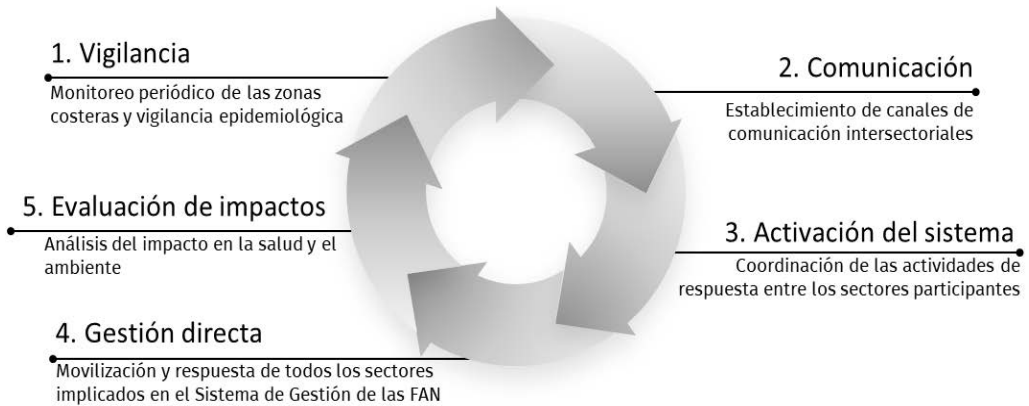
1. Vigilancia

Monitoreo periódico de las zonas costeras y vigilancia epidemiológica

2. Comunicación

Establecimiento de canales de comunicación intersectoriales

5. Evaluación de impactos

Análisis del impacto en la salud y el ambiente

3. Activación del sistema

Coordinación de las actividades de respuesta entre los sectores participantes

4. Gestión directa

Movilización y respuesta de todos los sectores implicados en el Sistema de Gestión de las FAN